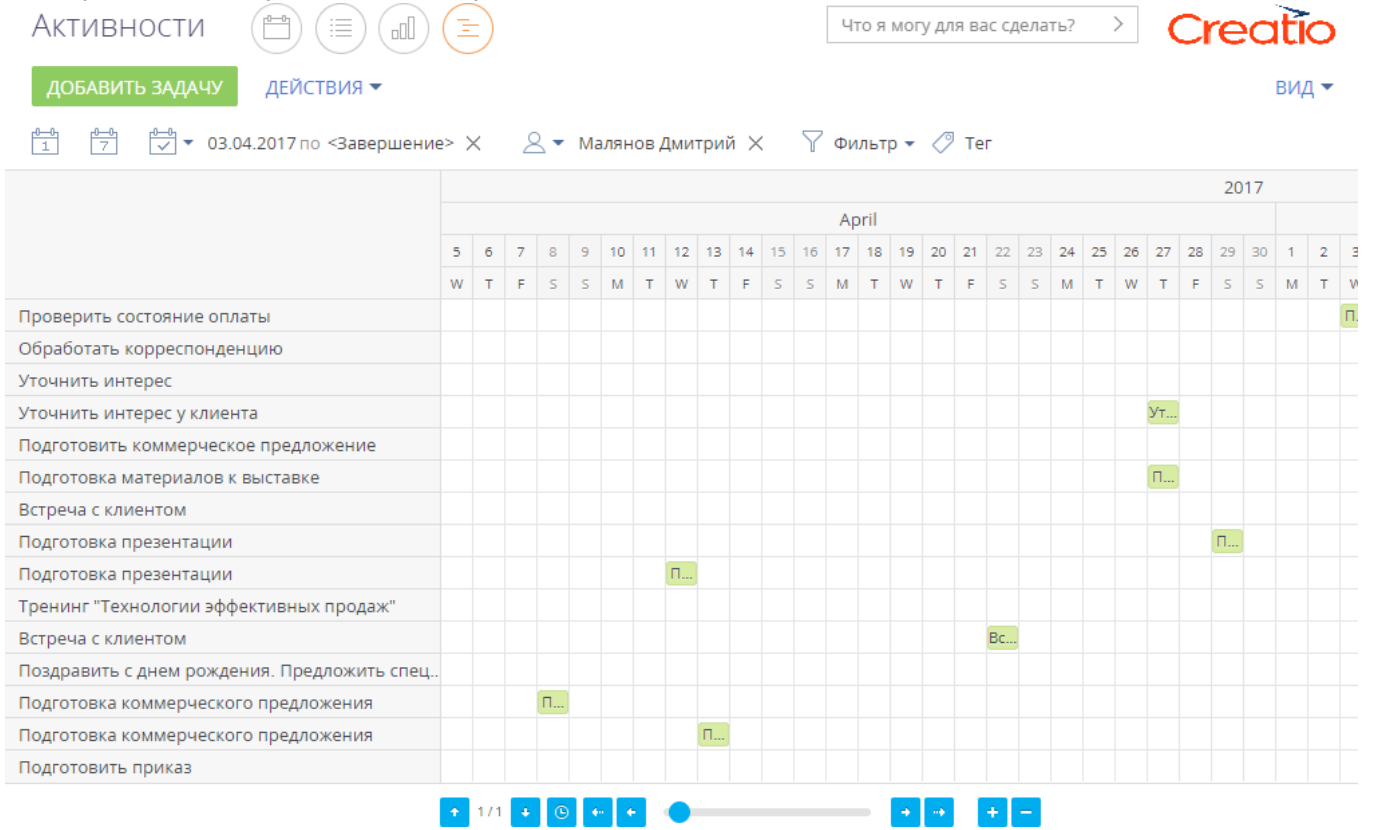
Активности

Что я могу для вас сделать?

Creatio

ДОБАВИТЬ ЗАДАЧУ ДЕЙСТВИЯ

ВИД

1 7 03.04.2017 по <Завершение> Малянов Дмитрий Фильтр Тег

2017

April

| 5 | 6 | 7 | 8 | 9 | 10 | 11 | 12 | 13 | 14 | 15 | 16 | 17 | 18 | 19 | 20 | 21 | 22 | 23 | 24 | 25 | 26 | 27 | 28 | 29 | 30 | 1 | 2 | 3 |
|---|---|---|---|---|---|---|---|---|---|---|---|---|---|---|---|---|---|---|---|---|---|---|---|---|---|---|---|---|
| W | T | F | S | S | M | T | W | T | F | S | S | M | T | W | T | F | S | S | M | T | W | T | F | S | S | M | T | W |

Проверить состояние оплаты П...
Обработать корреспонденцию
Уточнить интерес
Уточнить интерес у клиента Ут...
Подготовить коммерческое предложение
Подготовка материалов к выставке П...
Встреча с клиентом
Подготовка презентации П...
Подготовка презентации П...
Тренинг "Технологии эффективных продаж"
Встреча с клиентом Вс...
Поздравить с днем рождения. Предложить спец...
Подготовка коммерческого предложения П...
Подготовка коммерческого предложения П...
Подготовить приказ

1 / 1